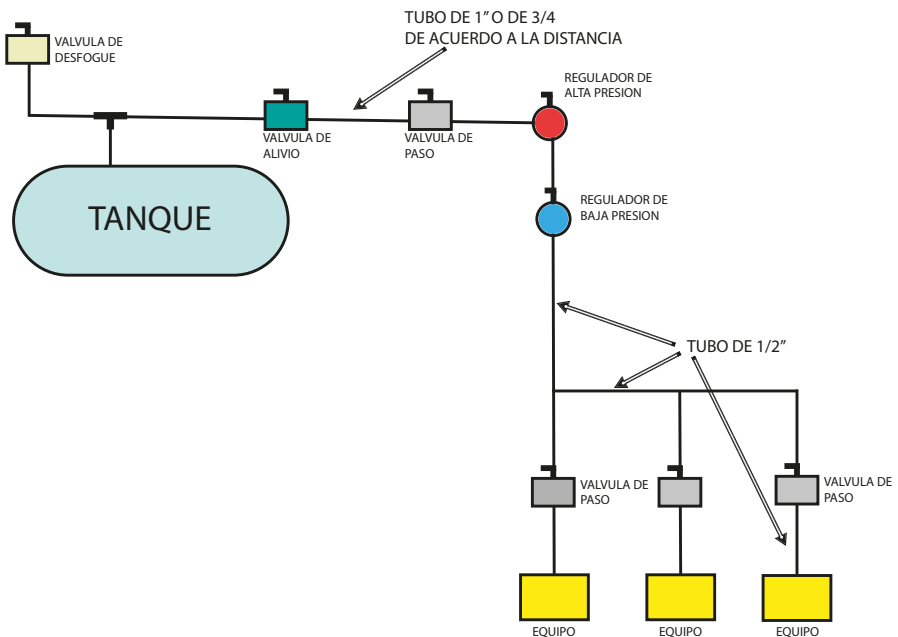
VALVULA DE DESFOGUE

TUBO DE 1" O DE 3/4 DE ACUERDO A LA DISTANCIA

REGULADOR DE ALTA PRESION

VALVULA DE ALIVIO

VALVULA DE PASO

TANQUE

REGULADOR DE BAJA PRESION

TUBO DE 1/2"

VALVULA DE PASO

VALVULA DE PASO

EQUIPO

EQUIPO

EQUIPO